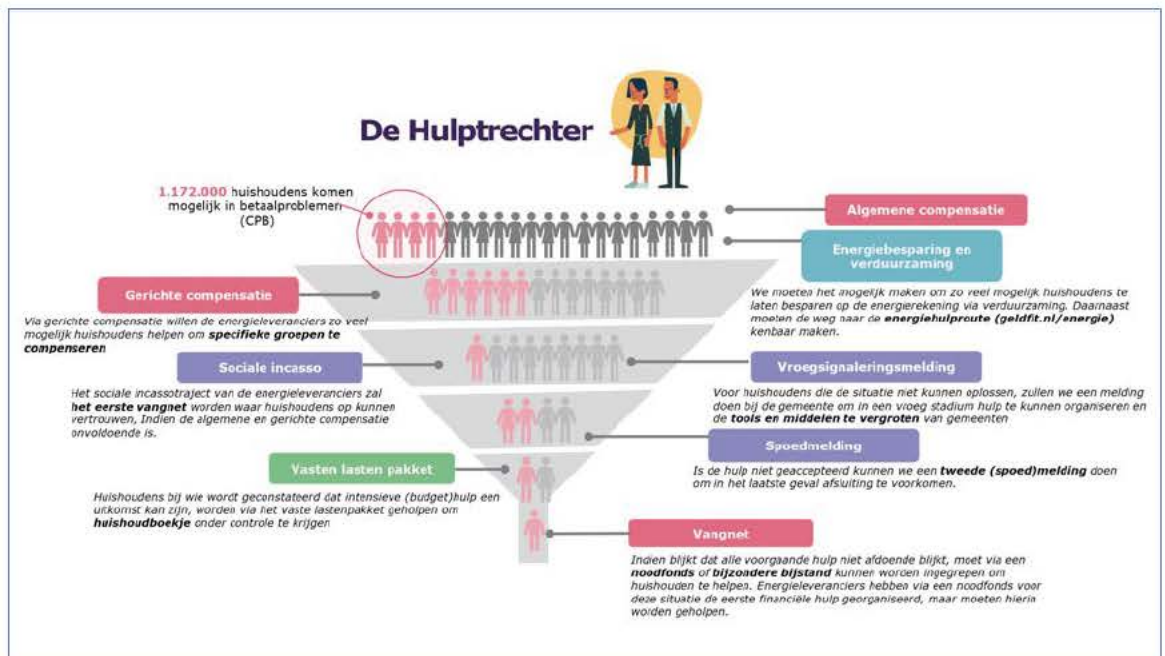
De Hulptrechter

1.172.000 huishoudens komen mogelijk in betaalproblemen (CPB)

Algemene compensatie

Energiebesparing en verduurzaming

We moeten het mogelijk maken om zo veel mogelijk huishoudens te laten besparen op de energierekening via verduurzaming. Daarnaast moeten de weg naar de energiehulproute (geldfit.nl/energie) kenbaar maken.

Gerichte compensatie

Via gerichte compensatie willen de energieleveranciers zo veel mogelijk huishoudens helpen om specifieke groepen te compenseren

Sociale incasso

Het sociale incassotraject van de energieleveranciers zal het eerste vangnet worden waar huishoudens op kunnen vertrouwen, Indien de algemene en gerichte compensatie onvoldoende is.

Vroegsignaleringsmelding

Voor huishoudens die de situatie niet kunnen oplossen, zullen we een melding doen bij de gemeente om in een vroeg stadium hulp te kunnen organiseren en de tools en middelen te vergroten van gemeenten

Spoedmelding

Is de hulp niet geaccepteerd kunnen we een tweede (spoed)melding doen om in het laatste geval afsluiting te voorkomen.

Vasten lasten pakket

Huishoudens bij wie wordt geconstateerd dat intensieve (budget)hulp een uitkomst kan zijn, worden via het vaste lastenpakket geholpen om huishoudboekje onder controle te krijgen

Vangnet

Indien blijkt dat alle voorgaande hulp niet afdoende blijkt, moet via een noodfonds of bijzondere bijstand kunnen worden ingegrepen om huishouden te helpen. Energieleveranciers hebben via een noodfonds voor deze situatie de eerste financiële hulp georganiseerd, maar moeten hierin worden geholpen.